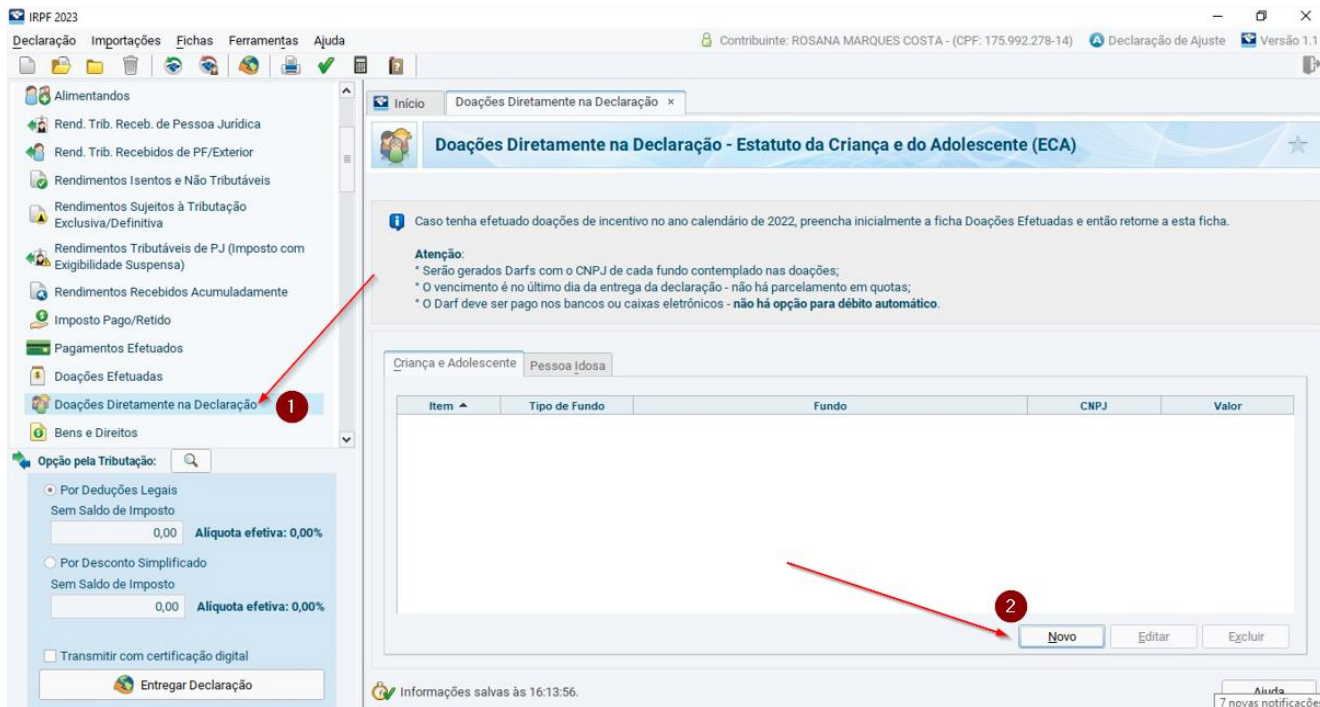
IRPF 2023

Declaração Importações Fichas Ferramentas Ajuda

Contribuinte: ROSANA MARQUES COSTA - (CPF: 175.992.278-14) Declaração de Ajuste Versão 1.1

Alimentandos
Rend. Trib. Receb. de Pessoa Jurídica
Rend. Trib. Recebidos de PF/Exterior
Rendimentos Isentos e Não Tributáveis
Rendimentos Sujeitos à Tributação Exclusiva/Definitiva
Rendimentos Tributáveis de PJ (Imposto com Exigibilidade Suspensa)
Rendimentos Recebidos Acumuladamente
Imposto Pago/Retido
Pagamentos Efetuados
Doações Efetuadas
Doações Diretamente na Declaração
1
Bens e Direitos

Opção pela Tributação:
Por Deduções Legais
Sem Saldo de Imposto
0,00 Alíquota efetiva: 0,00%
Por Desconto Simplificado
Sem Saldo de Imposto
0,00 Alíquota efetiva: 0,00%
Transmitir com certificação digital
Entregar Declaração

Início | Doações Diretamente na Declaração ×

Doações Diretamente na Declaração - Estatuto da Criança e do Adolescente (ECA)

Caso tenha efetuado doações de incentivo no ano calendário de 2022, preencha inicialmente a ficha Doações Efetuadas e então retorne a esta ficha.

Atenção:
* Serão gerados Darfs com o CNPJ de cada fundo contemplado nas doações;
* O vencimento é no último dia da entrega da declaração - não há parcelamento em quotas;
* O Darf deve ser pago nos bancos ou caixas eletrônicos - não há opção para débito automático.

Criança e Adolescente | Pessoa Idosa

| Item | Tipo de Fundo | Fundo | CNPJ | Valor |
|---|---|---|---|---|

2
Novo | Editar | Excluir

Informações salvas às 16:13:56.

Ajuda
7 novas notificações